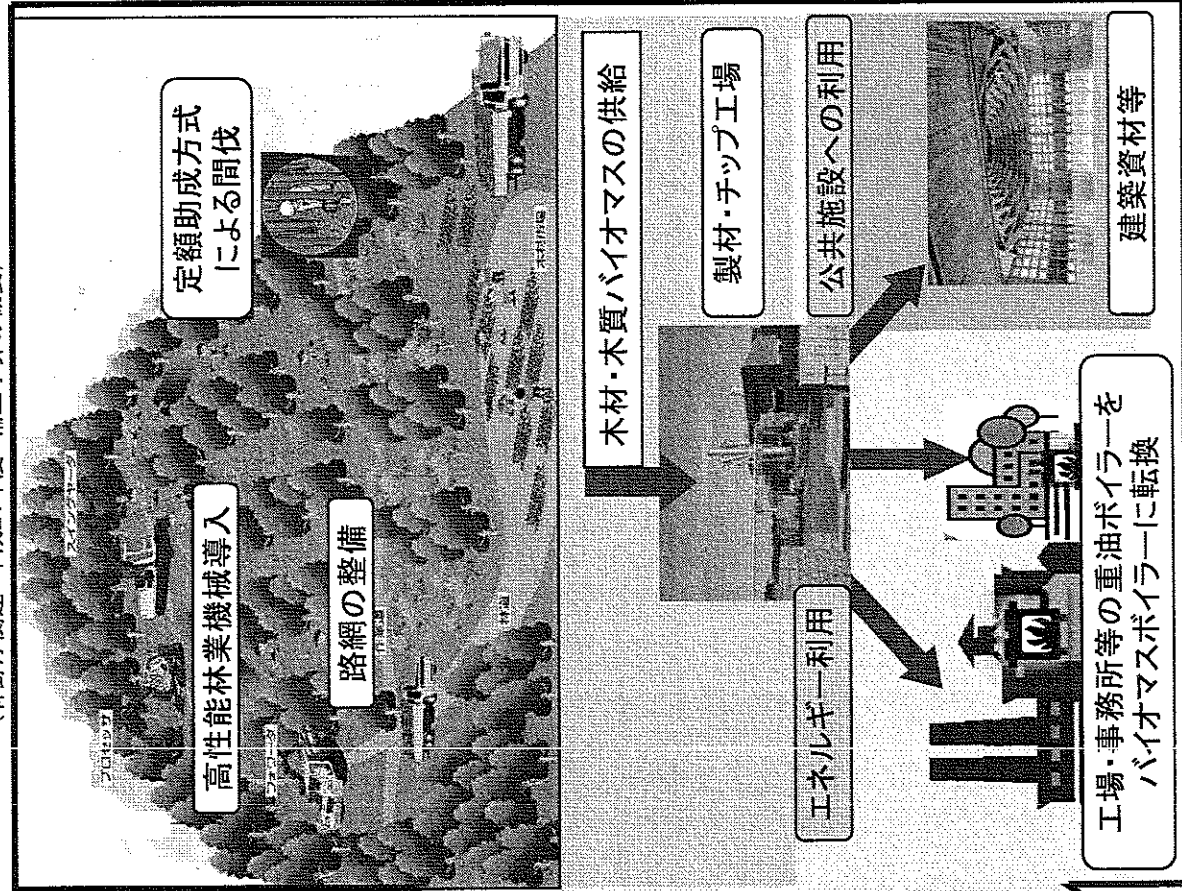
高性能林業機械導入

プロセッサ

フォワーダ

スイングヤーダ

路網の整備

作業道

林道

定額助成方式による間伐

木材・木質バイオマスの供給

製材・チップ工場

エネルギー利用

公共施設への利用

工場・事務所等の重油ボイラーをバイオマスボイラーに転換

建築資材等